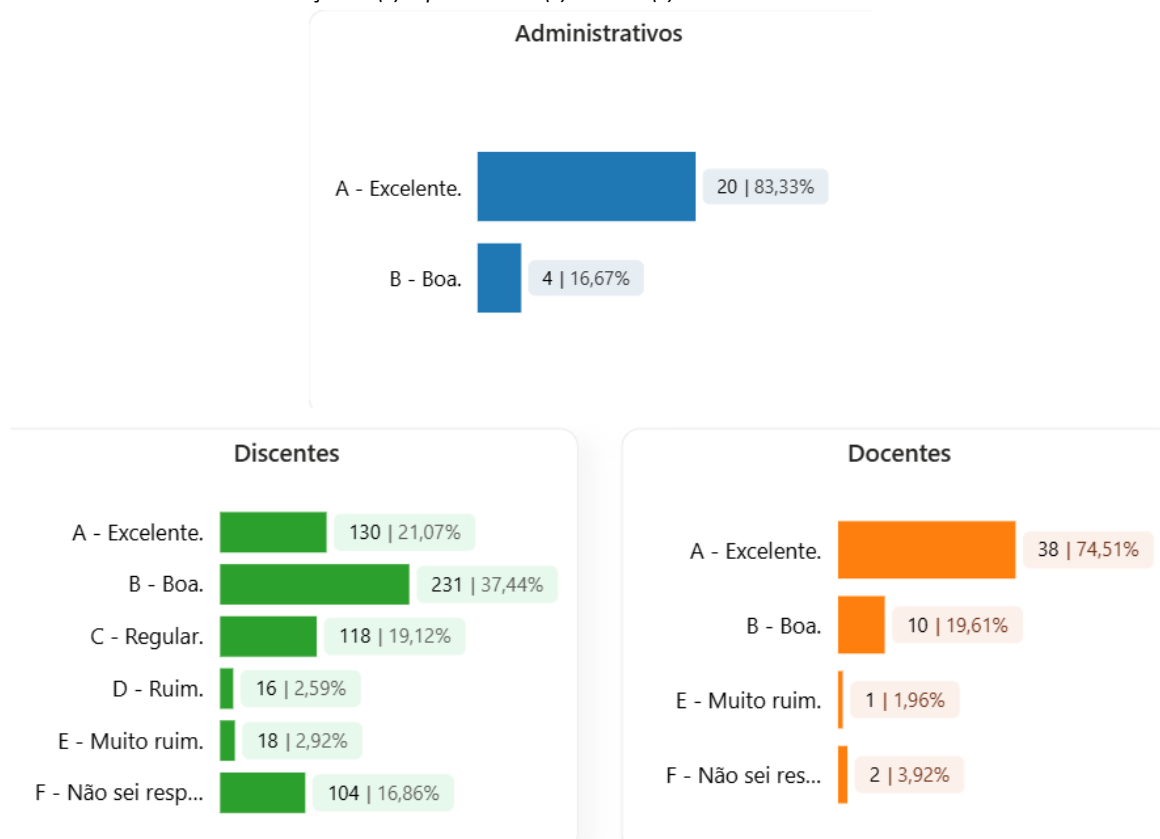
Administrativos

A - Excelente. 20 | 83,33%

B - Boa. 4 | 16,67%

Discentes

A - Excelente. 130 | 21,07%

B - Boa. 231 | 37,44%

C - Regular. 118 | 19,12%

D - Ruim. 16 | 2,59%

E - Muito ruim. 18 | 2,92%

F - Não sei resp... 104 | 16,86%

Docentes

A - Excelente. 38 | 74,51%

B - Boa. 10 | 19,61%

E - Muito ruim. 1 | 1,96%

F - Não sei res... 2 | 3,92%